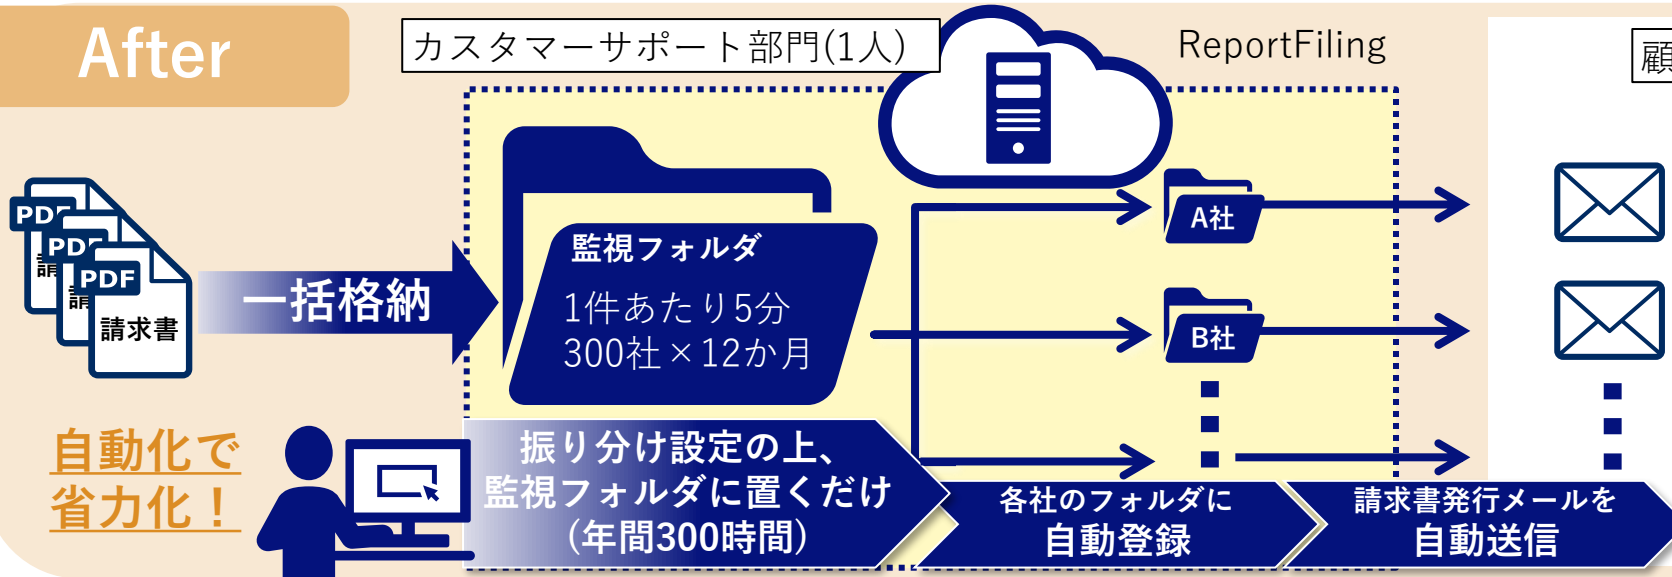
After

カスタマーサポート部門(1人)

ReportFiling

顧

PDF
請
PDF
請
PDF
請求書

一括格納

監視フォルダ
1件あたり5分
300社×12か月

A社
B社

自動化で
省力化！

振り分け設定の上、
監視フォルダに置くだけ
(年間300時間)

各社のフォルダに
自動登録

請求書発行メールを
自動送信